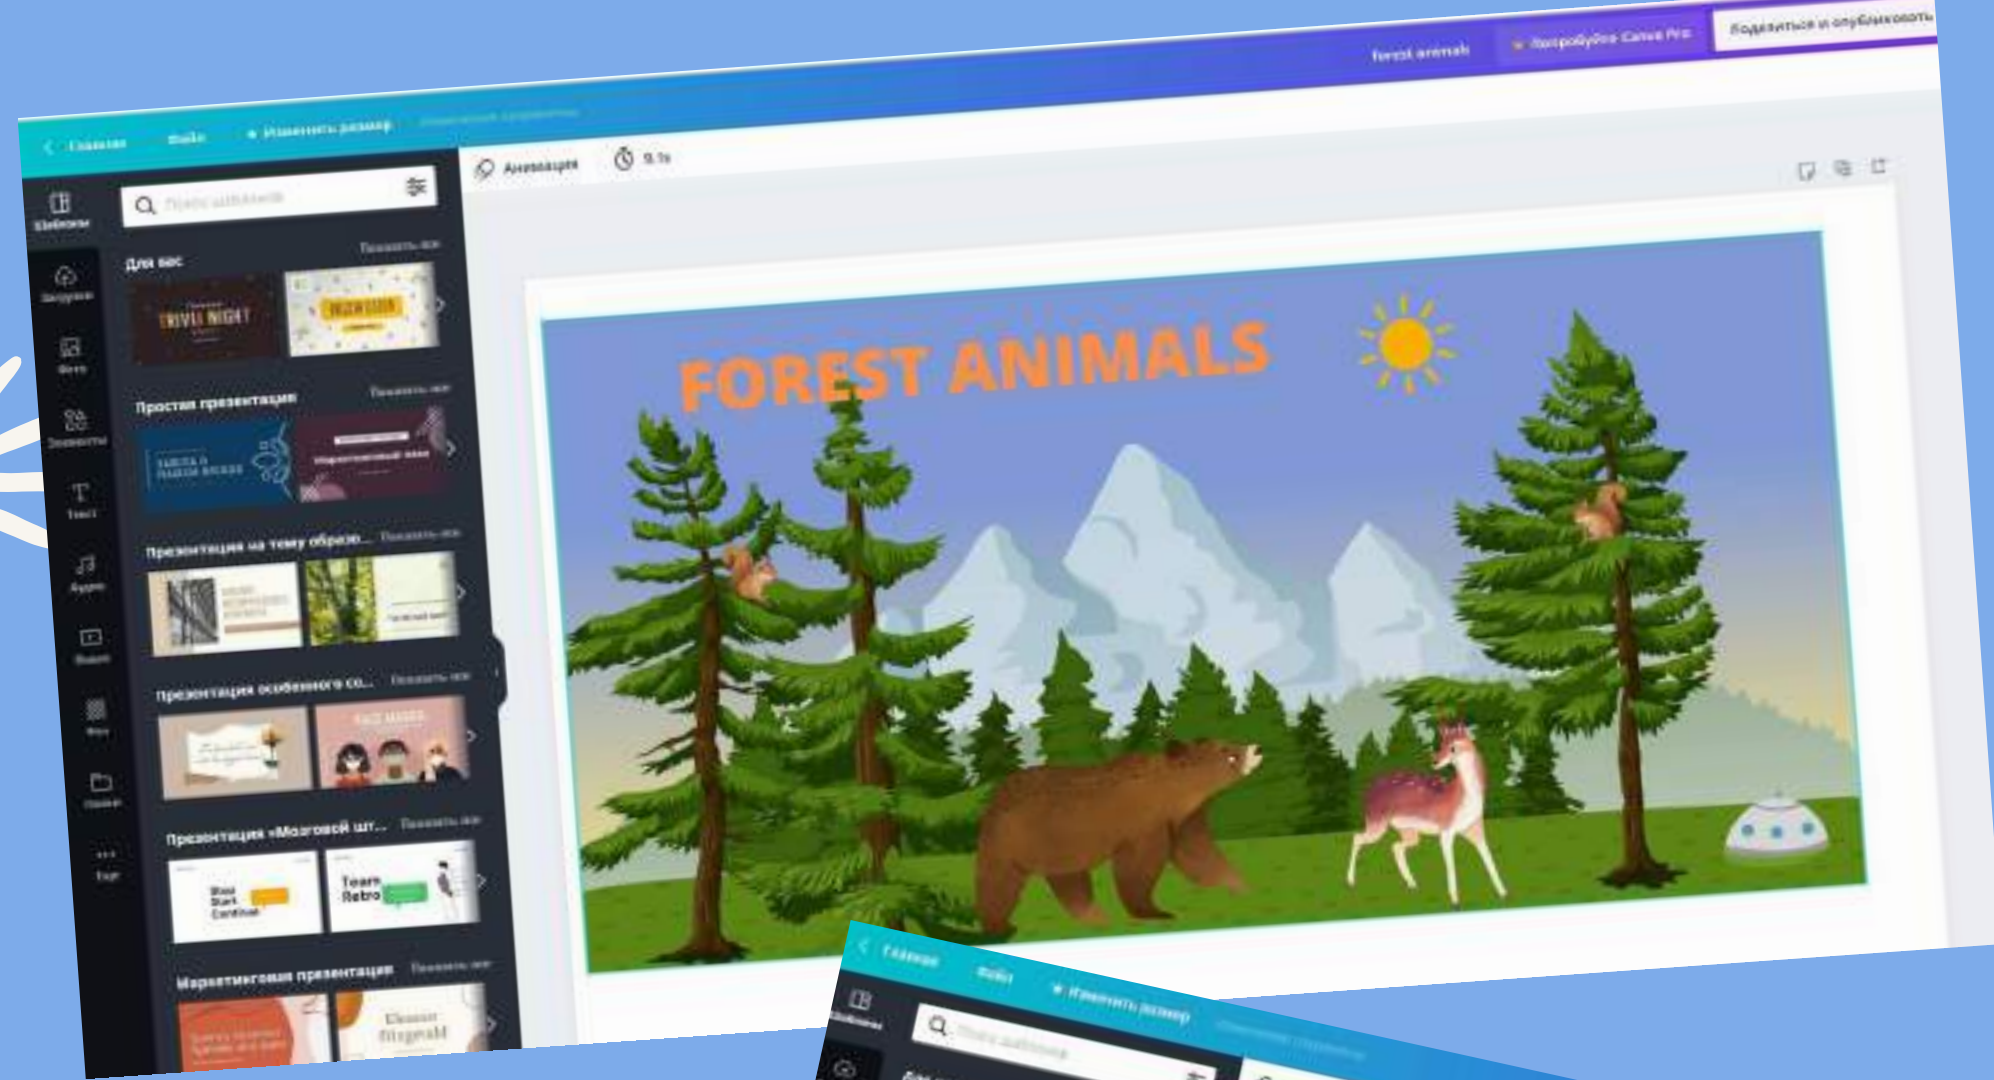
Главная Файл Изменить размер

forest animals Попробуйте Canva Pro Поделиться и опубликовать

Шаблоны

Загрузки

Фото

Элементы

Текст

Аудио

Видео

Фон

Папки

Еще

Поиск шаблонов

Для вас Показать все

TRIVIA NIGHT

Простая презентация Показать все

Маркетинговый план

Презентация на тему образо... Показать все

Презентация особенного со... Показать все

Презентация «Мозговой шт... Показать все

Start Continue

Team Retro

Маркетинговая презентация Показать все

Анимация 5.1с

FOREST ANIMALS

Главная Файл Изменить размер

Шаблоны

Поиск шаблонов